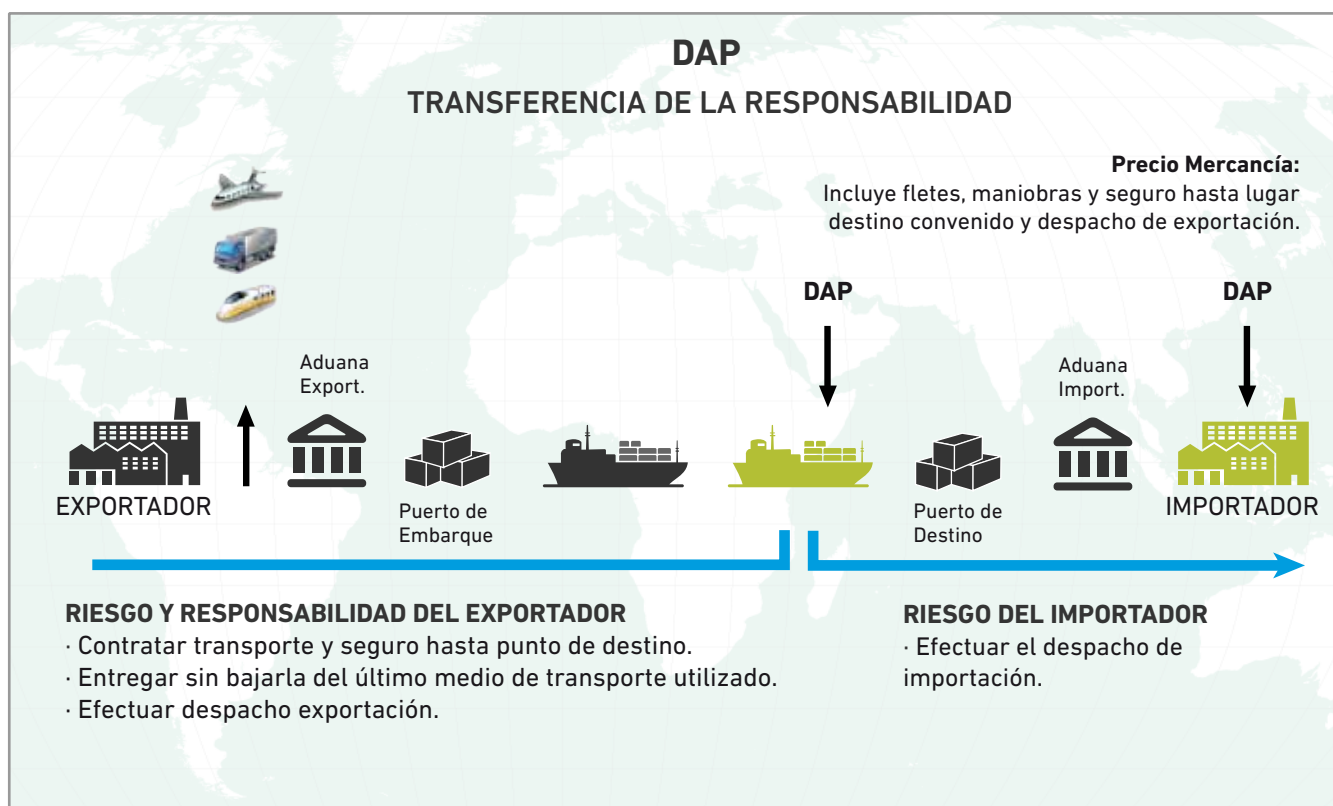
DAP

TRANSFERENCIA DE LA RESPONSABILIDAD

**Precio Mercancía:**
Incluye fletes, maniobras y seguro hasta lugar destino convenido y despacho de exportación.

DAP

DAP

Aduana Export.

Aduana Import.

EXPORTADOR

Puerto de Embarque

Puerto de Destino

IMPORTADOR

RIESGO Y RESPONSABILIDAD DEL EXPORTADOR
· Contratar transporte y seguro hasta punto de destino.
· Entregar sin bajarla del último medio de transporte utilizado.
· Efectuar despacho exportación.

RIESGO DEL IMPORTADOR
· Efectuar el despacho de importación.